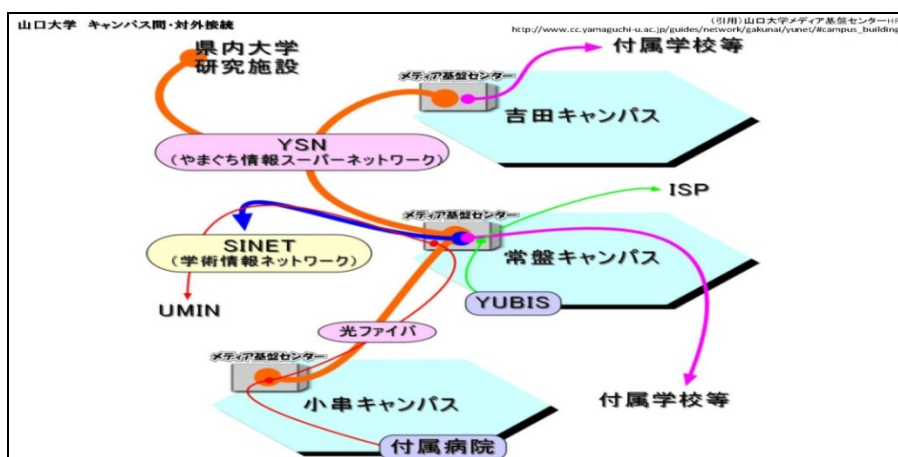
山口大学　キャンパス間・対外接続

(引用)山口大学メディア基盤センターH
http://www.cc.yamaguchi-u.ac.jp/guides/network/gakunai/yunet/#campus_building

県内大学
研究施設

メディア基盤センター

付属学校等

吉田キャンパス

YSN
(やまぐち情報スーパーネットワーク)

メディア基盤センター

ISP

SINET
(学術情報ネットワーク)

常盤キャンパス

UMIN

YUBIS

光ファイバ

メディア基盤センター

付属学校等

小串キャンパス

付属病院